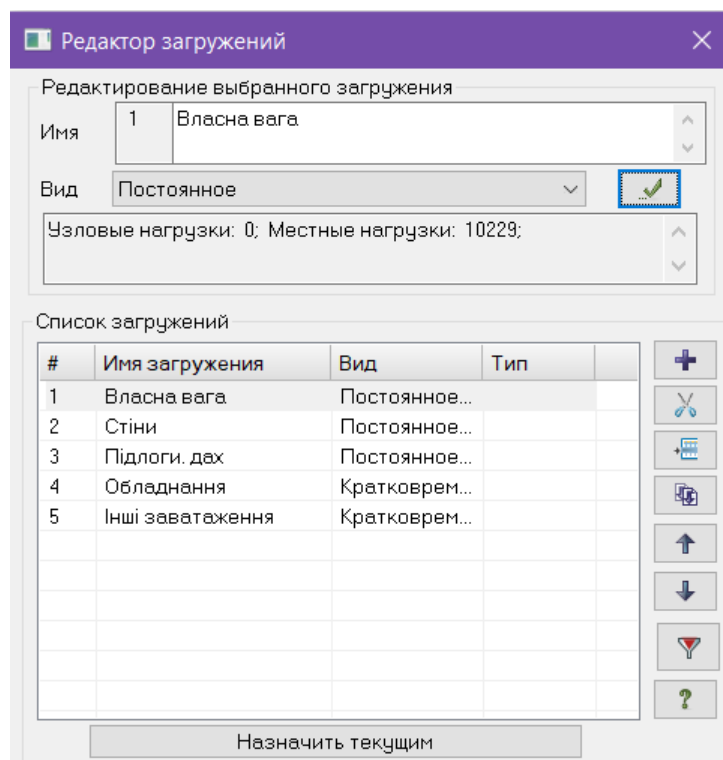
Редактор загружений

Редактирование выбранного загружения

Имя 1 Власна вага

Вид Постоянное

Узловые нагрузки: 0; Местные нагрузки: 10229;

Список загружений

| # | Имя загружения | Вид | Тип |
|---|---|---|---|
| 1 | Власна вага | Постоянное... | |
| 2 | Стіни | Постоянное... | |
| 3 | Підлоги. дах | Постоянное... | |
| 4 | Обладнання | Кратковрем... | |
| 5 | Інші заватаження | Кратковрем... | |

?

Назначить текущим